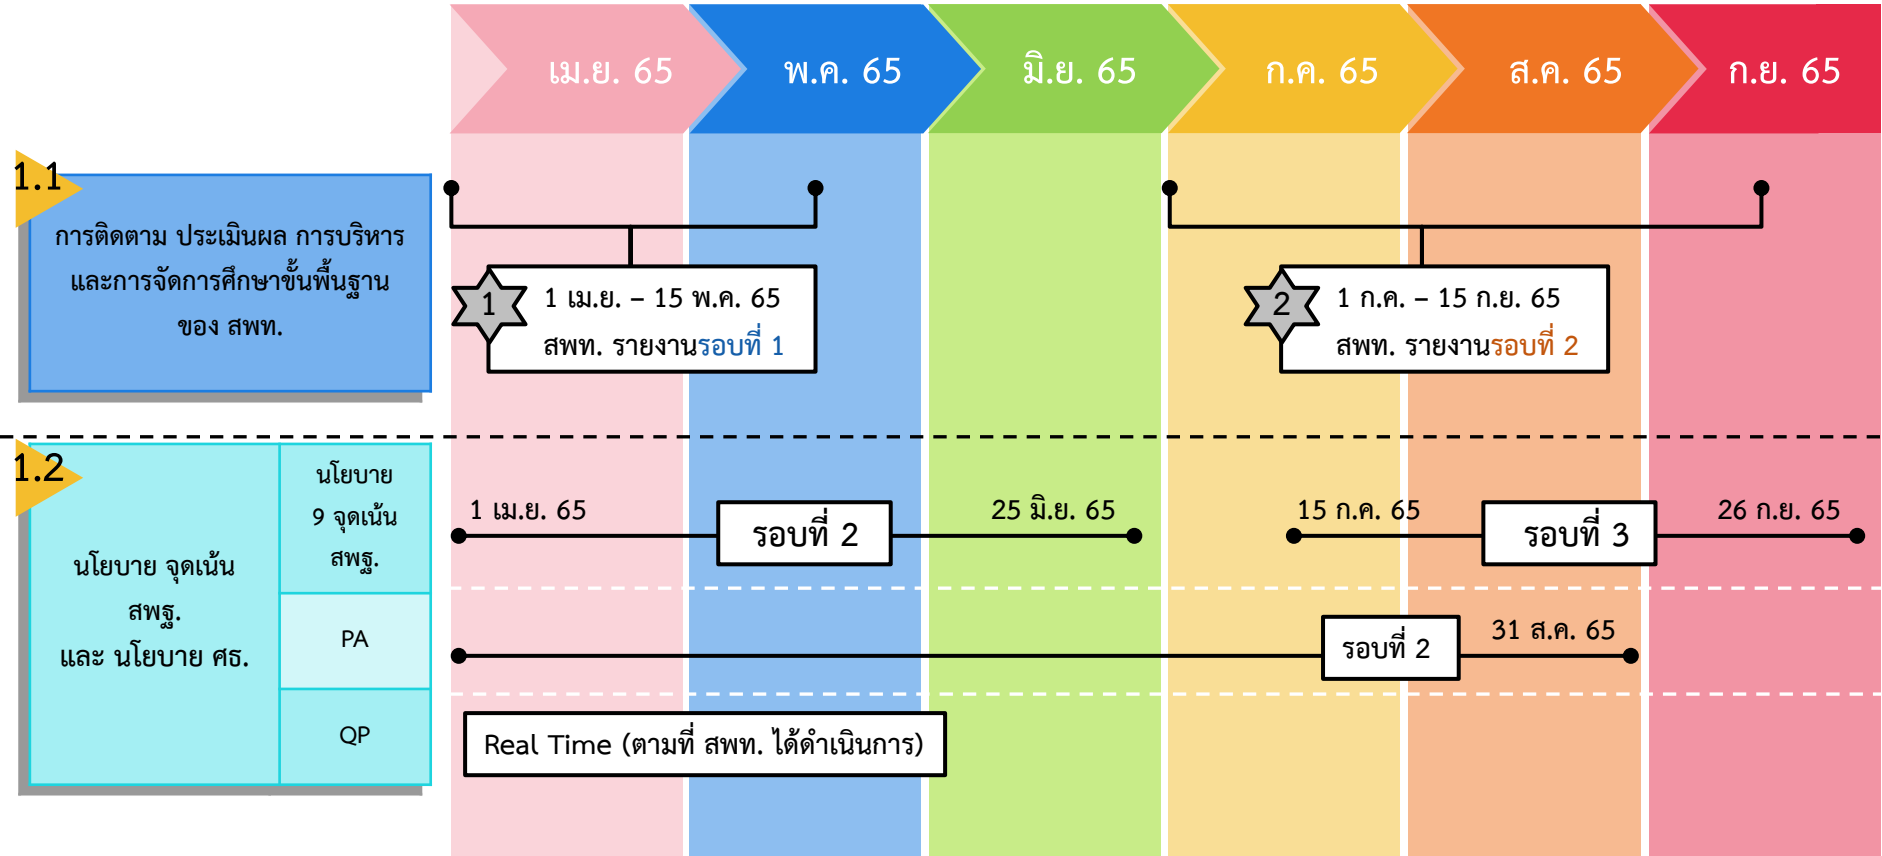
เม.ย. 65
พ.ค. 65
มิ.ย. 65
ก.ค. 65
ส.ค. 65
ก.ย. 65

1.1
การติดตาม ประเมินผล การบริหารและการจัดการศึกษาขั้นพื้นฐานของ สพท.

1
1 เม.ย. – 15 พ.ค. 65
สพท. รายงานรอบที่ 1

2
1 ก.ค. – 15 ก.ย. 65
สพท. รายงานรอบที่ 2

1.2
นโยบาย จุดเน้น สพฐ.
และ นโยบาย ศธ.

นโยบาย 9 จุดเน้น สพฐ.
1 เม.ย. 65
รอบที่ 2
25 มิ.ย. 65
15 ก.ค. 65
รอบที่ 3
26 ก.ย. 65

PA
รอบที่ 2
31 ส.ค. 65

QP
Real Time (ตามที่ สพท. ได้ดำเนินการ)